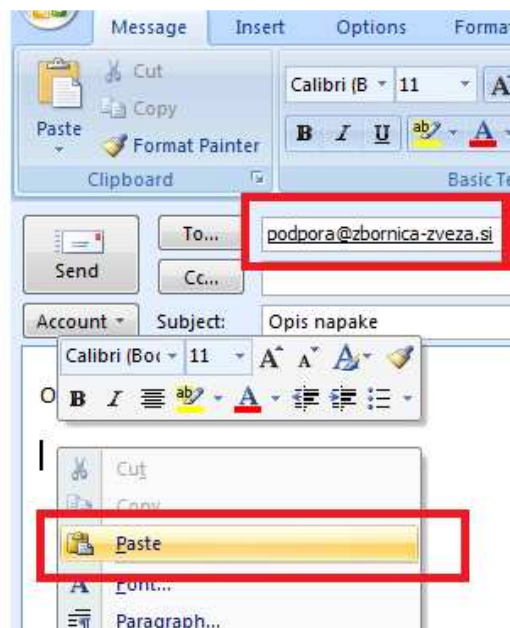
Message Insert Options Format

Paste
Cut
Copy
Format Painter
Clipboard

Calibri (B 11
B I U
Basic Te

Send
To...
Cc...
podpora@zbornica-zveza.si
Account
Subject:
Opis napake

Calibri (Bo 11
B I

O

Cut
Copy
Paste
Font...
Paragraph...